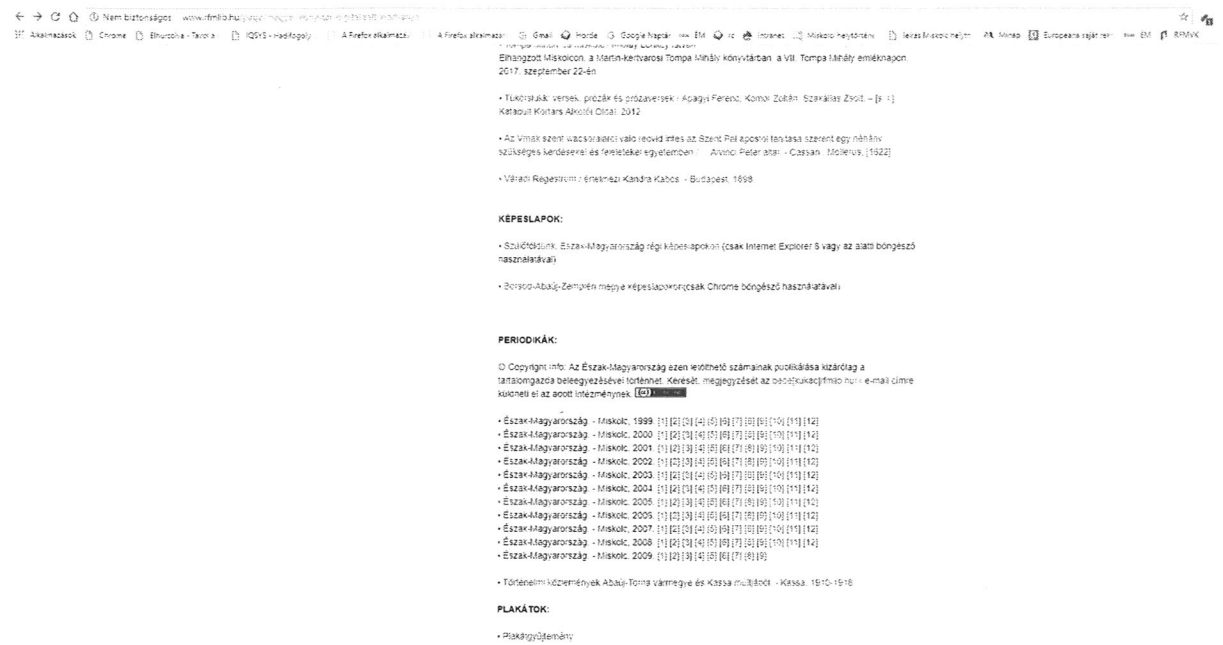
Nem biztonságos www.rfmlib.hu/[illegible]

Alkalmazások Chrome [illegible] IQSYS - Hadifogoly A Firefox alkalmazás A Firefox alkalmazás Gmail Horde Google Naptár EM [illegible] Intranet Miskolci helytörténet lexas Miskolc helytm Minap Europeana saját rek EM RFMVK

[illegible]
Elhangzott Miskolcon, a Martin-kertvárosi Tompa Mihály könyvtárban, a VII. Tompa Mihály emléknapon, 2017. szeptember 22-én

• Tükörstukkó: versek, prózák és prózaversek / Apagyi Ferenc, Komor Zoltán, Szakállas Zsolt. – [s.l.]: Katapult Kortárs Alkotói Otthon, 2012

• Az Vmak szent vacsorajához való rövid intés az Szent Pál apostol tanítása szerint egy néhány szükséges kérdésekkel és feleletekkel egyetemben / Alvinci Péter által. - Cassan : Mollerus, [1622]

• Váradi Regestrum / ismerteti Kandra Kabos. - Budapest, 1898

KÉPESLAPOK:

• Szülőföldünk, Észak-Magyarország régi képeslapokon (csak Internet Explorer 8 vagy az alatti böngésző használatával)

• Borsod-Abaúj-Zemplén megye képeslapokon(csak Chrome böngésző használatával)

PERIODIKÁK:

© Copyright info: Az Észak-Magyarország ezen letölthető számainak publikálása kizárólag a tartalomgazda beleegyezésével történhet. Kérését, megjegyzését az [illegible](kukac)rfmlib.hu-s e-mail címre küldheti el az adott intézménynek.

• Észak-Magyarország. - Miskolc, 1999. [1] [2] [3] [4] [5] [6] [7] [8] [9] [10] [11] [12]
• Észak-Magyarország. - Miskolc, 2000. [1] [2] [3] [4] [5] [6] [7] [8] [9] [10] [11] [12]
• Észak-Magyarország. - Miskolc, 2001. [1] [2] [3] [4] [5] [6] [7] [8] [9] [10] [11] [12]
• Észak-Magyarország. - Miskolc, 2002. [1] [2] [3] [4] [5] [6] [7] [8] [9] [10] [11] [12]
• Észak-Magyarország. - Miskolc, 2003. [1] [2] [3] [4] [5] [6] [7] [8] [9] [10] [11] [12]
• Észak-Magyarország. - Miskolc, 2004. [1] [2] [3] [4] [5] [6] [7] [8] [9] [10] [11] [12]
• Észak-Magyarország. - Miskolc, 2005. [1] [2] [3] [4] [5] [6] [7] [8] [9] [10] [11] [12]
• Észak-Magyarország. - Miskolc, 2006. [1] [2] [3] [4] [5] [6] [7] [8] [9] [10] [11] [12]
• Észak-Magyarország. - Miskolc, 2007. [1] [2] [3] [4] [5] [6] [7] [8] [9] [10] [11] [12]
• Észak-Magyarország. - Miskolc, 2008. [1] [2] [3] [4] [5] [6] [7] [8] [9] [10] [11] [12]
• Észak-Magyarország. - Miskolc, 2009. [1] [2] [3] [4] [5] [6] [7] [8] [9]

• Történelmi közlemények Abaúj-Torna vármegye és Kassa multjából. - Kassa, 1910-1916

PLAKÁTOK:

• Plakátgyűjtemény